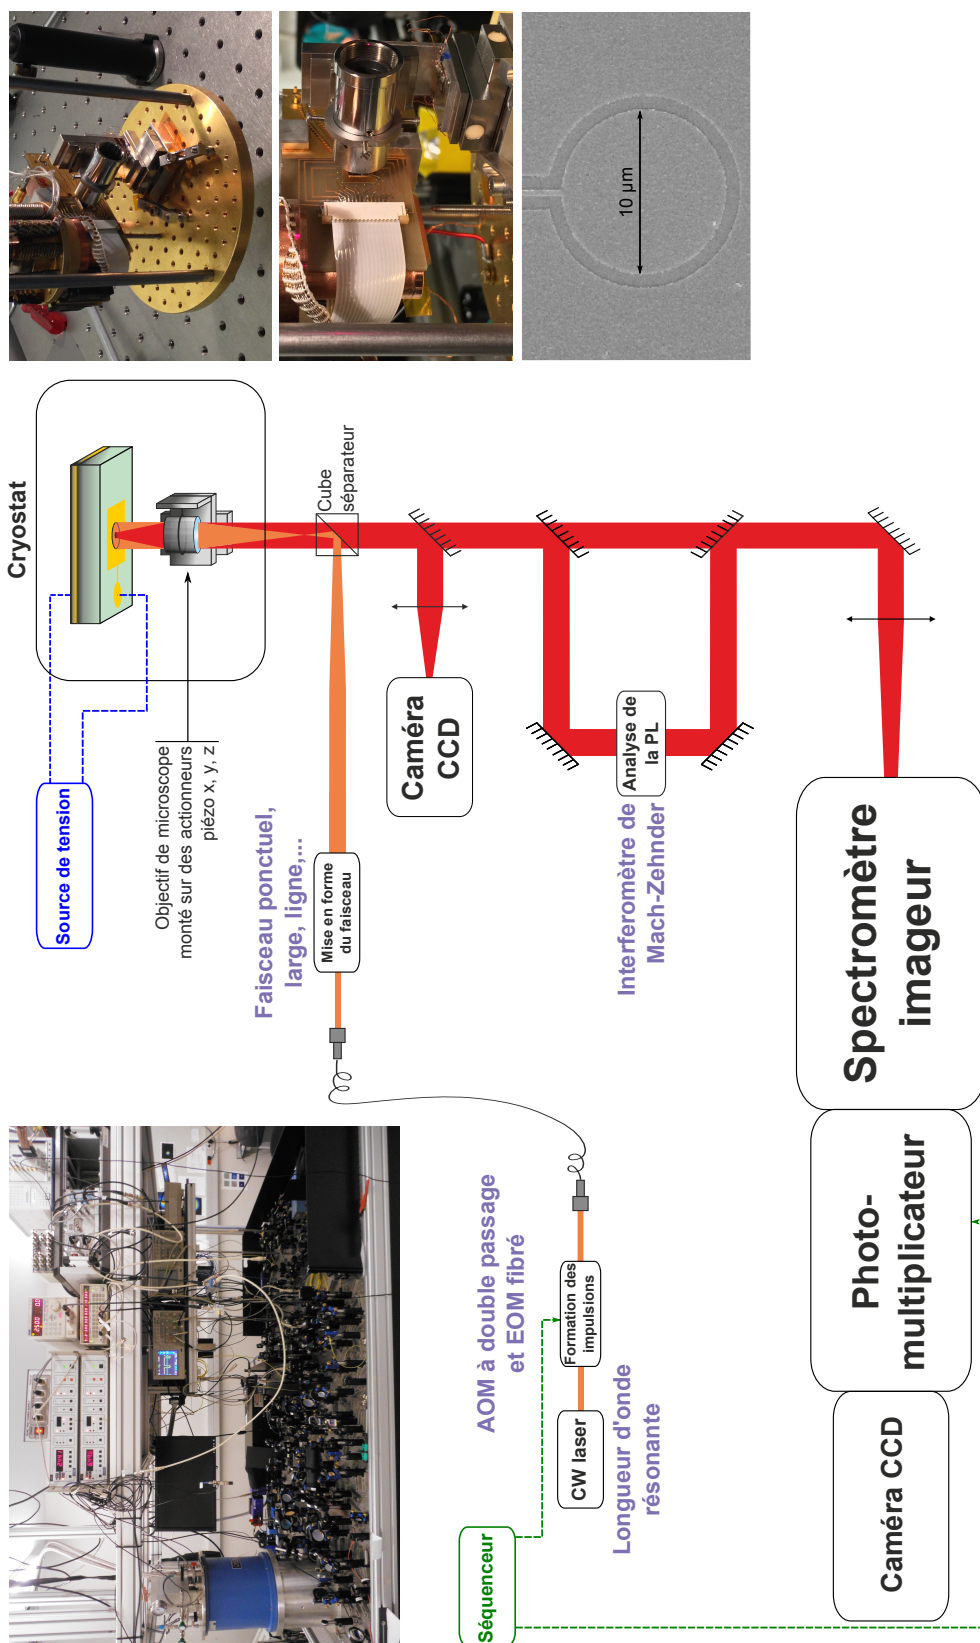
10 µm

Cryostat

Cube séparateur

Source de tension

Objectif de microscope monté sur des actionneurs piézo x, y, z

Caméra CCD

Faisceau ponctuel, large, ligne,...

Mise en forme du faisceau

Analyse de la PL

Interferomètre de Mach-Zehnder

Spectromètre imageur

Photo-multiplicateur

Caméra CCD

AOM à double passage et EOM fibré

Formation des impulsions

CW laser

Longueur d'onde résonante

Séquenceur